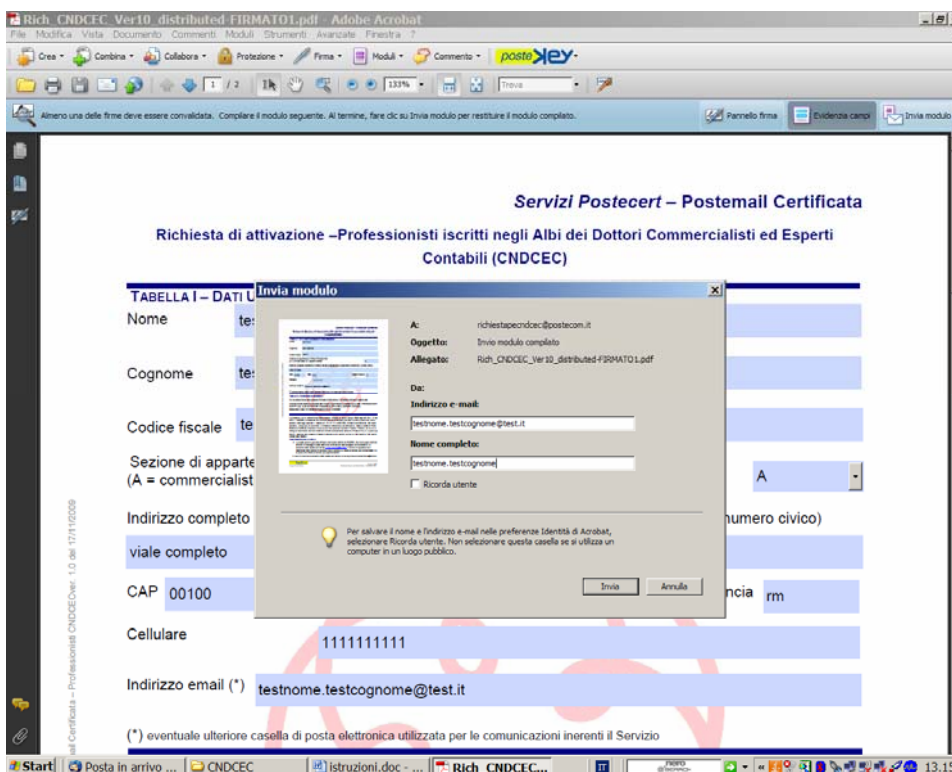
Rich_CNDCEC_Ver10_distributed-FIRMATO1.pdf - Adobe Acrobat
File Modifica Vista Documento Commenti Moduli Strumenti Avanzate Finestra ?
Crea · Combina · Collabora · Protezione · Firma · Moduli · Commento · postekey
1 / 2 133% Trova
Almeno una delle firme deve essere convalidata. Compilare il modulo seguente. Al termine, fare clic su Invia modulo per restituire il modulo compilato.
Pannello firma Evidenzia campi Invia modulo

Servizi Postecert – Postemail Certificata

Richiesta di attivazione –Professionisti iscritti negli Albi dei Dottori Commercialisti ed Esperti Contabili (CNDCEC)

TABELLA I – DATI U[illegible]
Nome te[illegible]
Cognome te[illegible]
Codice fiscale te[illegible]
Sezione di apparte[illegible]
(A = commercialist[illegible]
A
Indirizzo completo
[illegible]numero civico)
viale completo
CAP 00100
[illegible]ncia rm
Cellulare 1111111111
Indirizzo email (*) testnome.testcognome@test.it
(*) eventuale ulteriore casella di posta elettronica utilizzata per le comunicazioni inerenti il Servizio

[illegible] Certificata – Professionisti CNDCECver. 1.0 del 17/11/2009

Invia modulo
A: richiestapecndcec@postecom.it
Oggetto: Invio modulo compilato
Allegato: Rich_CNDCEC_Ver10_distributed-FIRMATO1.pdf
Da:
Indirizzo e-mail:
testnome.testcognome@test.it
Nome completo:
testnome.testcognome
Ricorda utente
Per salvare il nome e l'indirizzo e-mail nelle preferenze Identità di Acrobat, selezionare Ricorda utente. Non selezionare questa casella se si utilizza un computer in un luogo pubblico.
Invia Annulla

Start Posta in arrivo ... CNDCEC istruzioni.doc - ... Rich_CNDCEC... IT 13.19